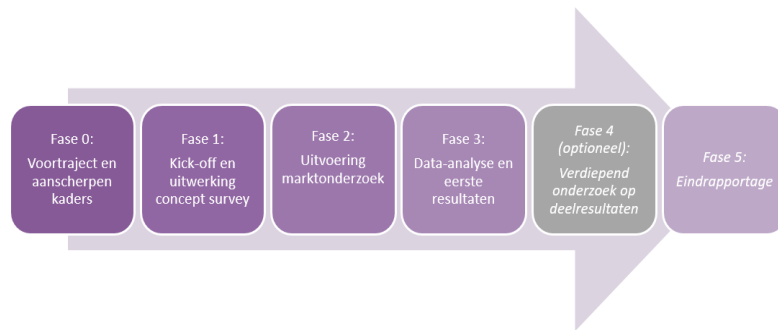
Fase 0:
Voortraject en aanscherpen kaders

Fase 1:
Kick-off en uitwerking concept survey

Fase 2:
Uitvoering marktonderzoek

Fase 3:
Data-analyse en eerste resultaten

Fase 4 (optioneel):
Verdiepend onderzoek op deelresultaten

Fase 5:
Eindrapportage